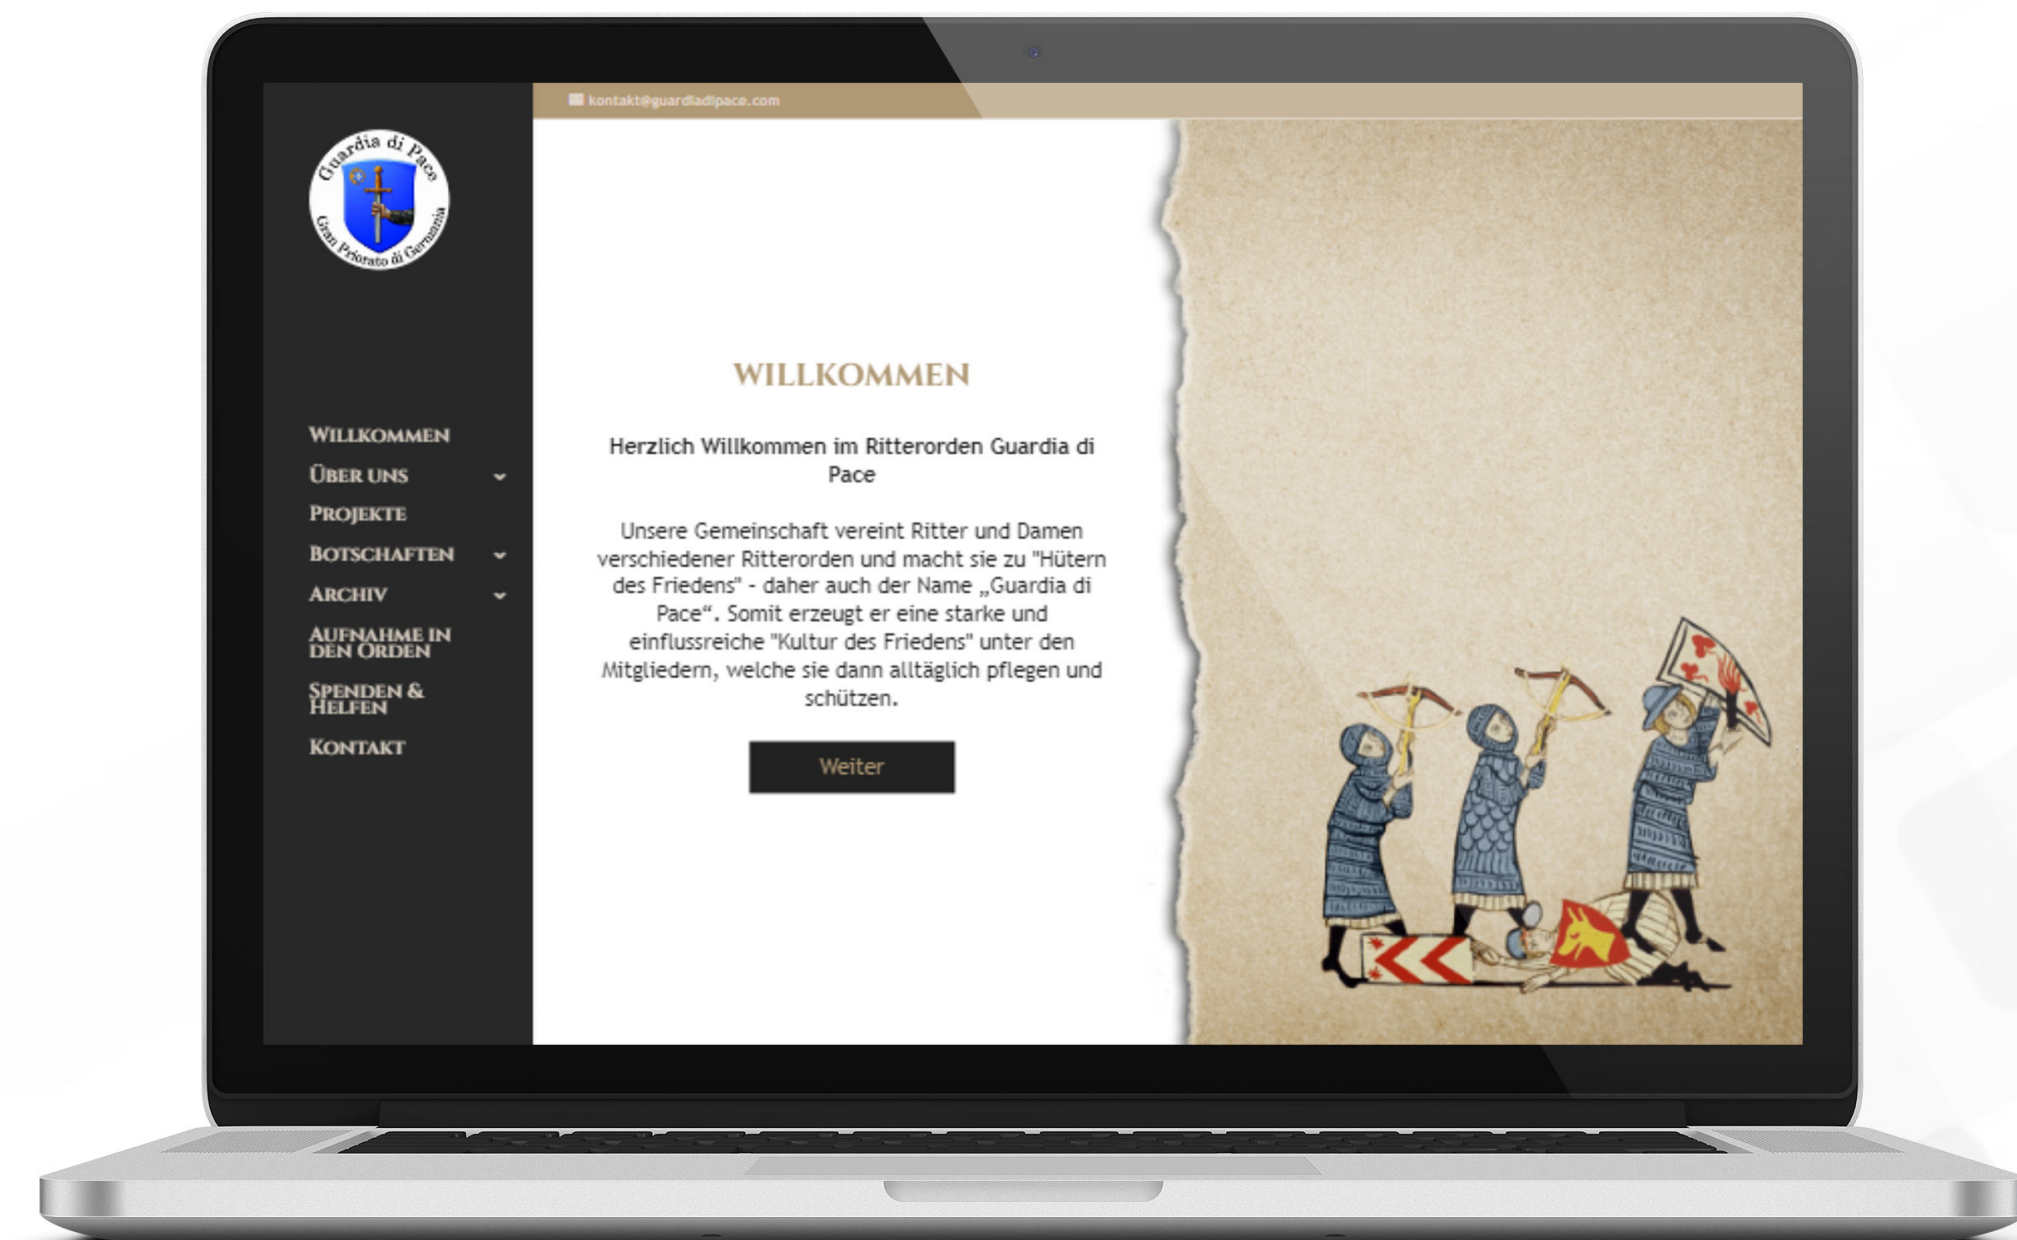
kontakt@guardiadipace.com

Guardia di Pace
Gran Priorato di Germania

Willkommen
Über uns
Projekte
Botschaften
Archiv
Aufnahme in den Orden
Spenden & Helfen
Kontakt

WILLKOMMEN

Herzlich Willkommen im Ritterorden Guardia di Pace

Unsere Gemeinschaft vereint Ritter und Damen verschiedener Ritterorden und macht sie zu "Hütern des Friedens" - daher auch der Name „Guardia di Pace“. Somit erzeugt er eine starke und einflussreiche "Kultur des Friedens" unter den Mitgliedern, welche sie dann alltäglich pflegen und schützen.

Weiter